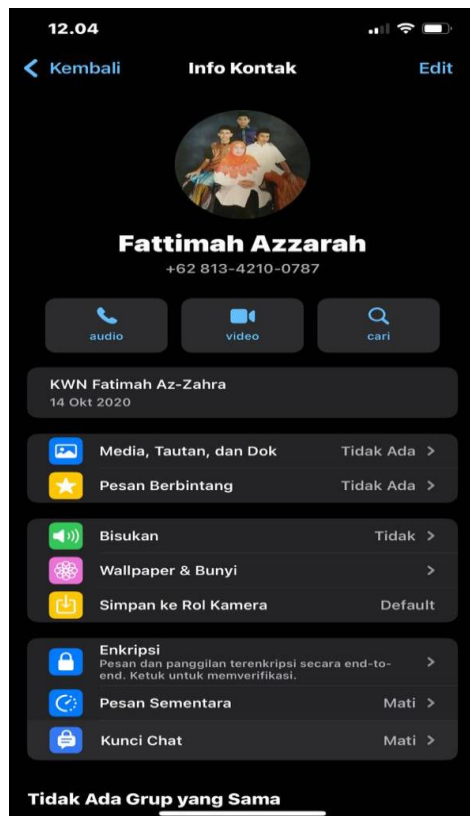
12.04

Kembali
Info Kontak
Edit

Fattimah Azzarah
+62 813-4210-0787

audio
video
cari

KWN Fatimah Az-Zahra
14 Okt 2020

Media, Tautan, dan Dok
Tidak Ada >
Pesan Berbintang
Tidak Ada >

Bisukan
Tidak >
Wallpaper & Bunyi
>
Simpan ke Rol Kamera
Default

Enkripsi
Pesan dan panggilan terenkripsi secara end-to-end. Ketuk untuk memverifikasi.
>
Pesan Sementara
Mati >
Kunci Chat
Mati >

Tidak Ada Grup yang Sama